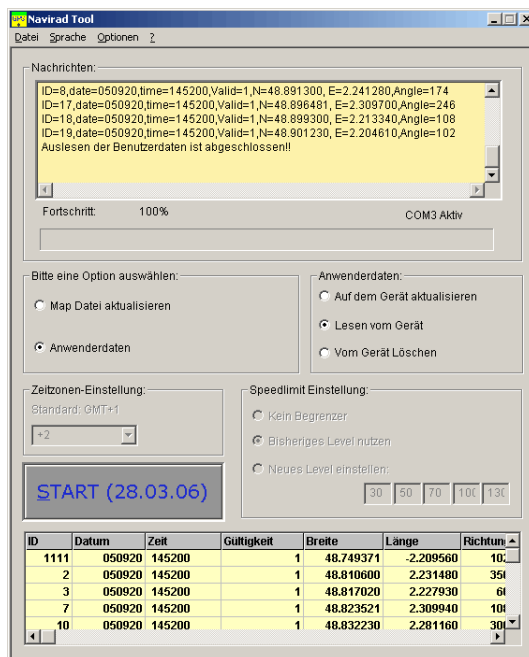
Navirad Tool

Datei Sprache Optionen ?

Nachrichten:

ID=8,date=050920,time=145200,Valid=1,N=48.891300, E=2.241280,Angle=174
ID=17,date=050920,time=145200,Valid=1,N=48.896481, E=2.309700,Angle=246
ID=18,date=050920,time=145200,Valid=1,N=48.899300, E=2.213340,Angle=108
ID=19,date=050920,time=145200,Valid=1,N=48.901230, E=2.204610,Angle=102
Auslesen der Benutzerdaten ist abgeschlossen!!

Fortschritt: 100%

COM3 Aktiv

Bitte eine Option auswählen:

Map Datei aktualisieren

Anwenderdaten

Anwenderdaten:

Auf dem Gerät aktualisieren

Lesen vom Gerät

Vom Gerät Löschen

Zeitzonen-Einstellung:

Standard: GMT+1

+2

Speedlimit Einstellung:

Kein Begrenzer

Bisheriges Level nutzen

Neues Level einstellen:

30 50 70 10( 13(

START (28.03.06)

| ID | Datum | Zeit | Gültigkeit | Breite | Länge | Richtun |
|---|---|---|---|---|---|---|
| 1111 | 050920 | 145200 | 1 | 48.749371 | -2.209560 | 10 |
| 2 | 050920 | 145200 | 1 | 48.810600 | 2.231480 | 35 |
| 3 | 050920 | 145200 | 1 | 48.817020 | 2.227930 | 6 |
| 7 | 050920 | 145200 | 1 | 48.823521 | 2.309940 | 10 |
| 10 | 050920 | 145200 | 1 | 48.832230 | 2.281160 | 30 |